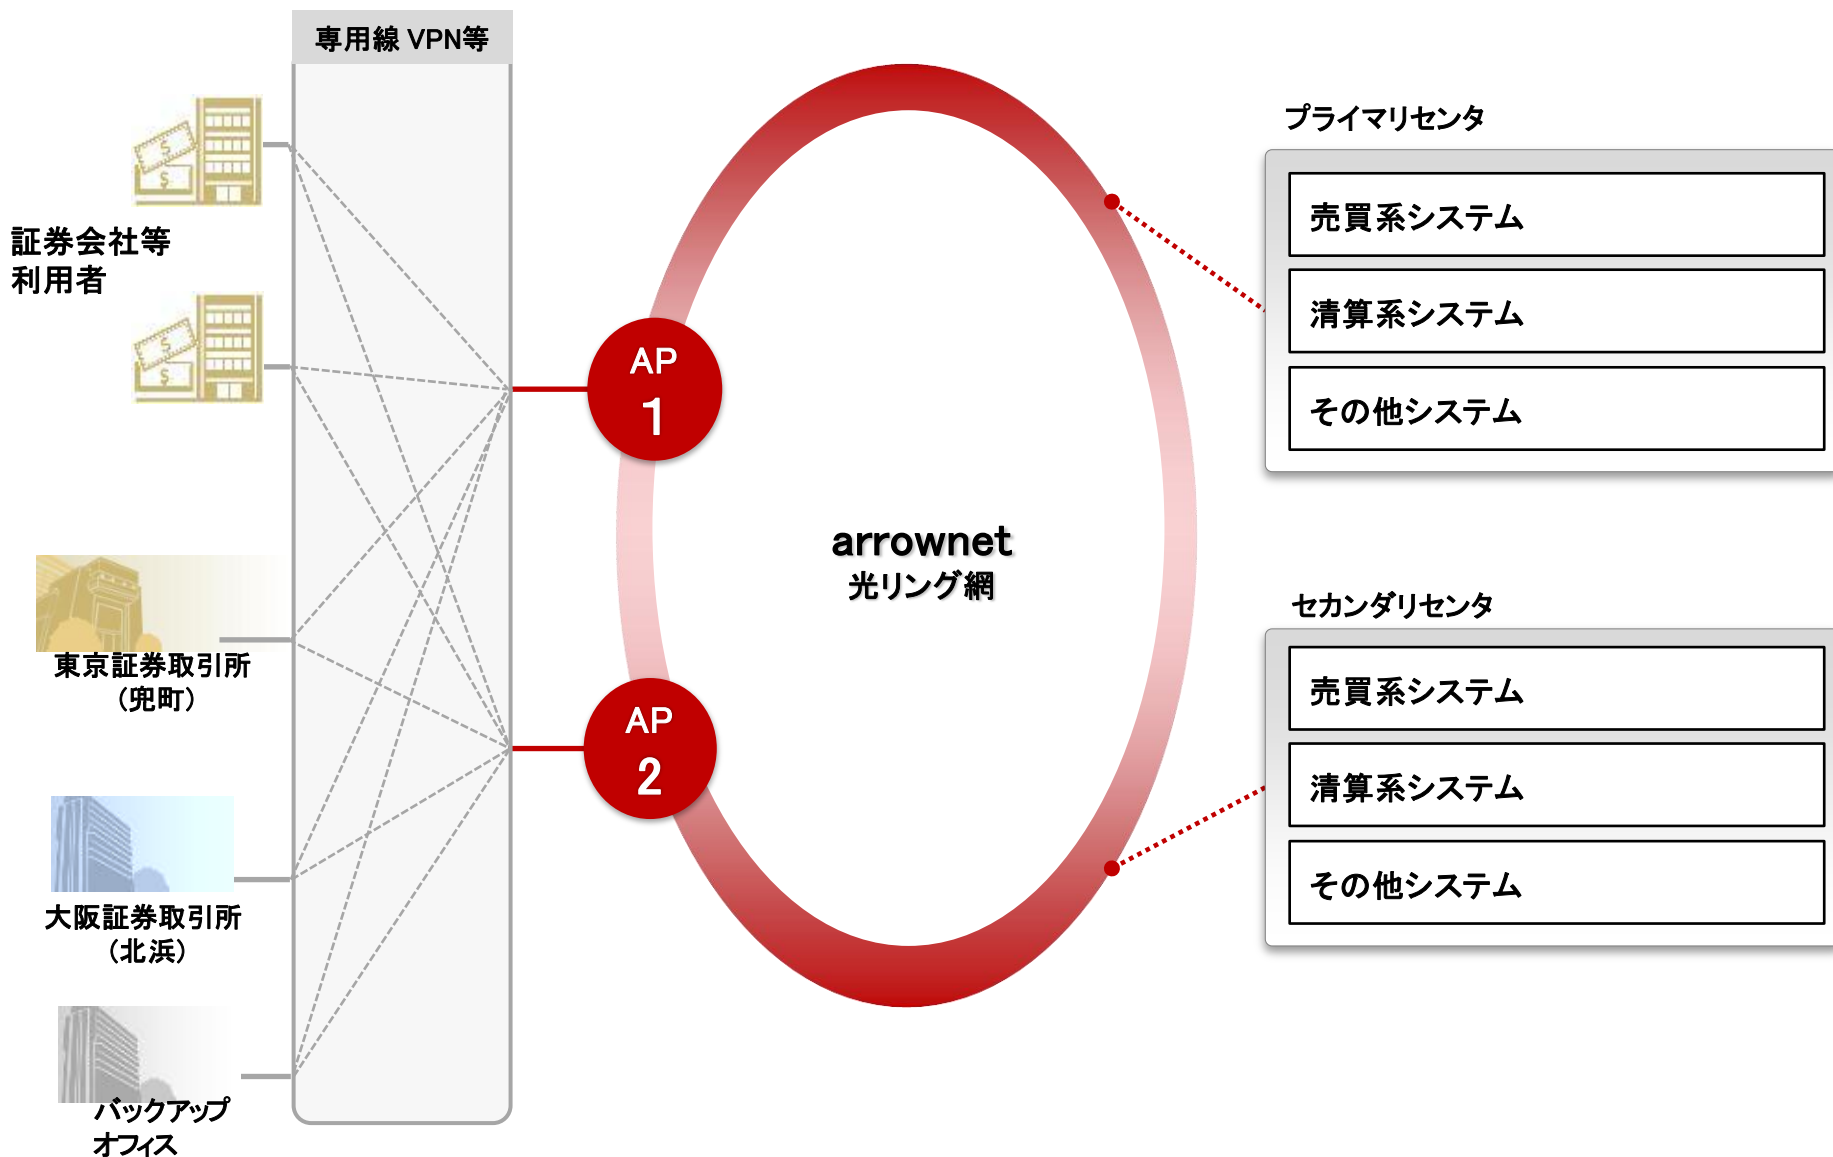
専用線 VPN等

証券会社等
利用者

東京証券取引所
（兜町）

大阪証券取引所
（北浜）

バックアップ
オフィス

AP
1

AP
2

arrownet
光リング網

プライマリセンタ

売買系システム

清算系システム

その他システム

セカンダリセンタ

売買系システム

清算系システム

その他システム